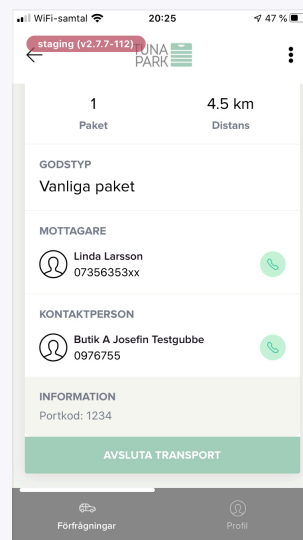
WiFi-samtal 20:25 47 %

staging (v2.7.7-112)

TUNA PARK

1
Paket

4.5 km
Distans

GODSTYP
Vanliga paket

MOTTAGARE
Linda Larsson
07356353xx

KONTAKTPERSON
Butik A Josefin Testgubbe
0976755

INFORMATION
Portkod: 1234

AVSLUTA TRANSPORT

Förfrågningar

Profil